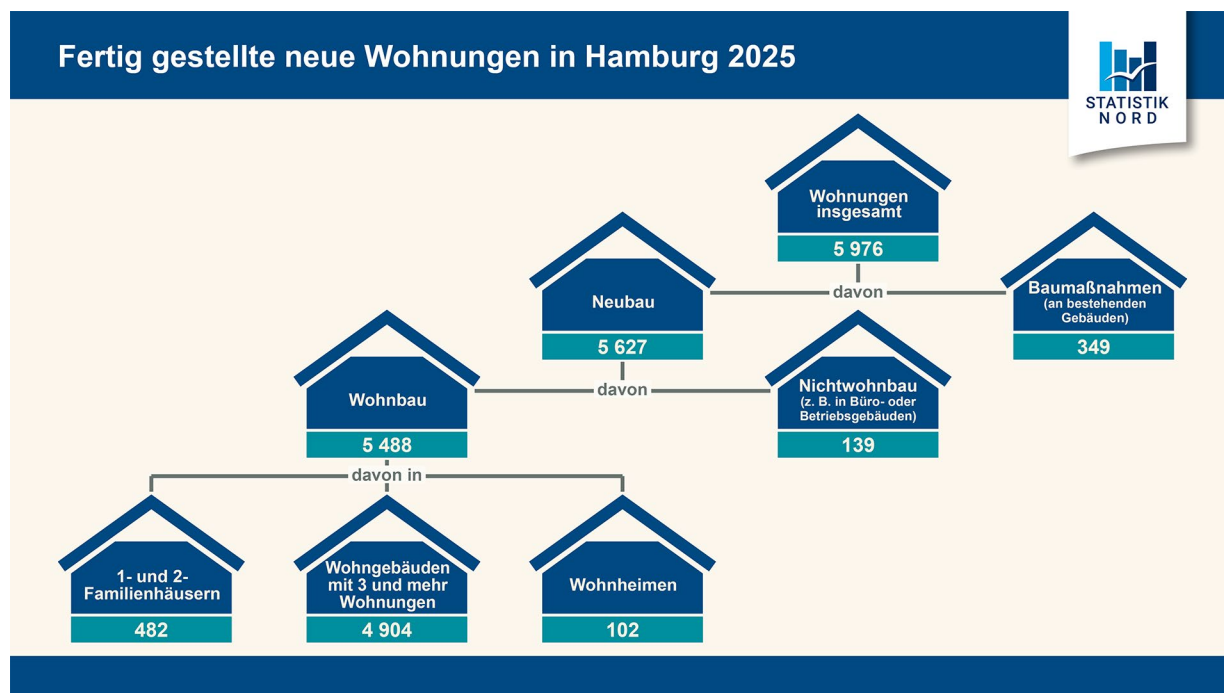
Fertig gestellte neue Wohnungen in Hamburg 2025

STATISTIK NORD

Wohnungen insgesamt
5 976

Neubau
5 627

davon

Baumaßnahmen (an bestehenden Gebäuden)
349

Wohnbau
5 488

davon

Nichtwohnbau (z. B. in Büro- oder Betriebsgebäuden)
139

davon in

1- und 2-Familienhäusern
482

Wohngebäuden mit 3 und mehr Wohnungen
4 904

Wohnheimen
102